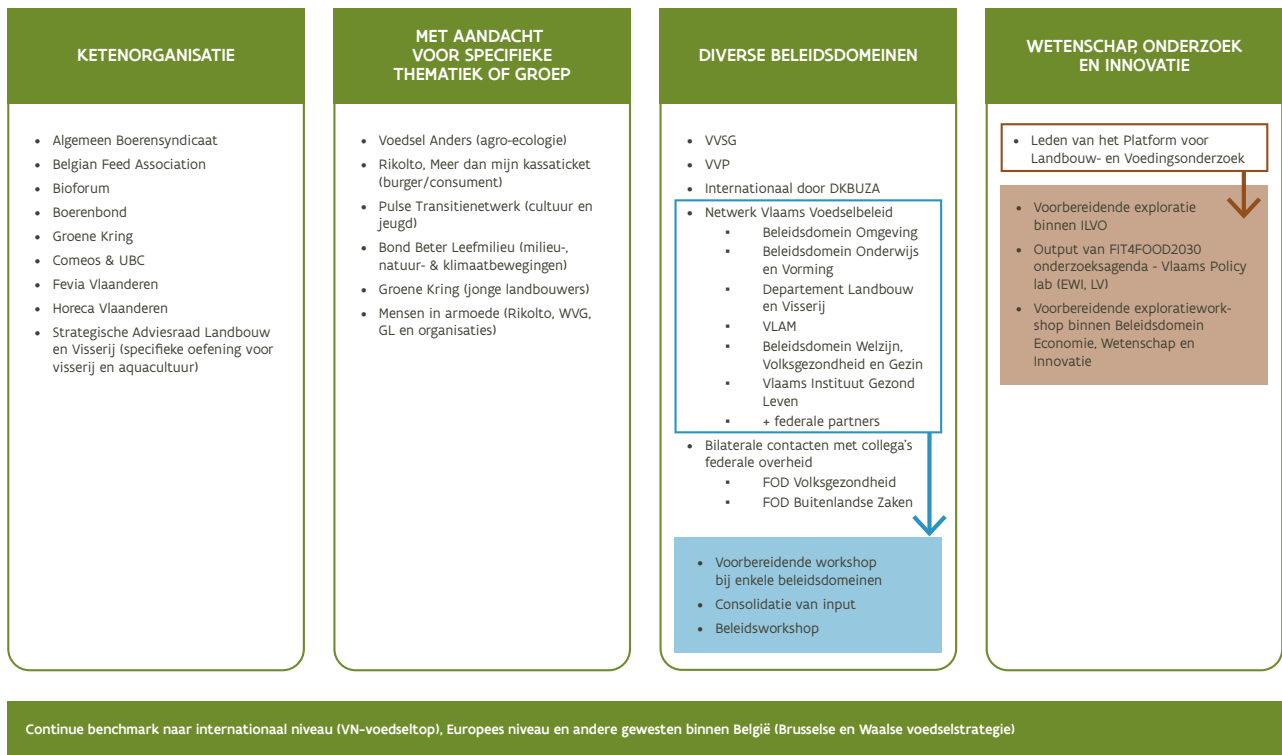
KETENORGANISATIE

- Algemeen Boerensyndicaat
- Belgian Feed Association
- Bioforum
- Boerenbond
- Groene Kring
- Comeos & UBC
- Fevia Vlaanderen
- Horeca Vlaanderen
- Strategische Adviesraad Landbouw en Visserij (specifieke oefening voor visserij en aquacultuur)

MET AANDACHT VOOR SPECIFIEKE THEMATIEK OF GROEP

- Voedsel Anders (agro-ecologie)
- Rikolto, Meer dan mijn kassaticket (burger/consument)
- Pulse Transitienetwerk (cultuur en jeugd)
- Bond Beter Leefmilieu (milieu-, natuur- & klimaatbewegingen)
- Groene Kring (jonge landbouwers)
- Mensen in armoede (Rikolto, WVG, GL en organisaties)

DIVERSE BELEIDSDOMEINEN

- VVSG
- VVP
- Internationaal door DKBUZA
- Netwerk Vlaams Voedselbeleid
  - Beleidsdomein Omgeving
  - Beleidsdomein Onderwijs en Vorming
  - Departement Landbouw en Visserij
  - VLAM
  - Beleidsdomein Welzijn, Volksgezondheid en Gezin
  - Vlaams Instituut Gezond Leven
  - + federale partners
- Bilaterale contacten met collega's federale overheid
  - FOD Volksgezondheid
  - FOD Buitenlandse Zaken

- Voorbereidende workshop bij enkele beleidsdomeinen
- Consolidatie van input
- Beleidsworkshop

WETENSCHAP, ONDERZOEK EN INNOVATIE

- Leden van het Platform voor Landbouw- en Voedingsonderzoek

- Voorbereidende exploratie binnen ILVO
- Output van FIT4FOOD2030 onderzoeksagenda - Vlaams Policy lab (EWI, LV)
- Voorbereidende exploratieworkshop binnen Beleidsdomein Economie, Wetenschap en Innovatie

Continue benchmark naar internationaal niveau (VN-voedseltop), Europees niveau en andere gewesten binnen België (Brusselse en Waalse voedselstrategie)